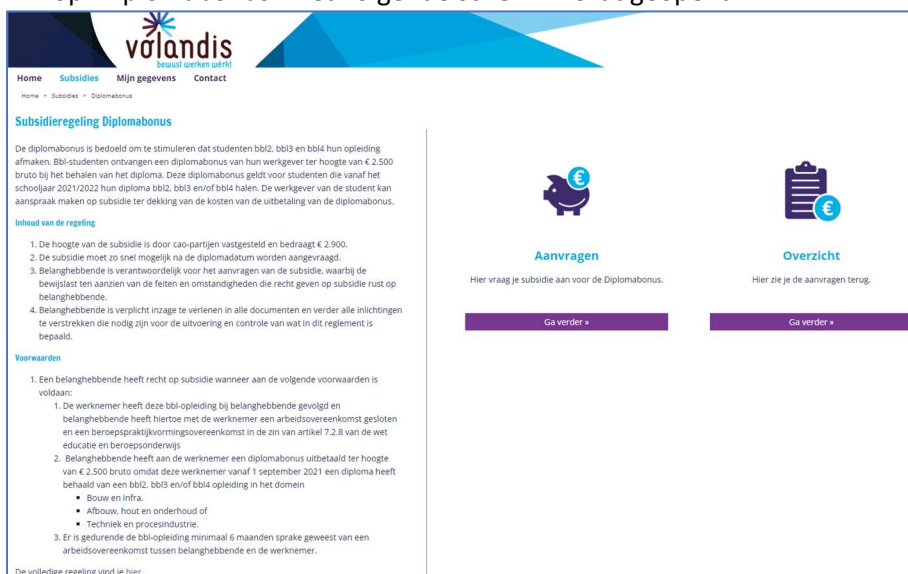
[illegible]

volandis
bewust werken werkt

Home Subsidies Mijn gegevens Contact

Home > Subsidies > Diplomabonus

Subsidieregeling Diplomabonus

De diplomabonus is bedoeld om te stimuleren dat studenten bbl2, bbl3 en bbl4 hun opleiding afmaken. Bbl-studenten ontvangen een diplomabonus van hun werkgever ter hoogte van € 2.500 bruto bij het behalen van het diploma. Deze diplomabonus geldt voor studenten die vanaf het schooljaar 2021/2022 hun diploma bbl2, bbl3 en/of bbl4 halen. De werkgever van de student kan aanspraak maken op subsidie ter dekking van de kosten van de uitbetaling van de diplomabonus.

Inhoud van de regeling

1. De hoogte van de subsidie is door cao-partijen vastgesteld en bedraagt € 2.900.
2. De subsidie moet zo snel mogelijk na de diplomadatum worden aangevraagd.
3. Belanghebbende is verantwoordelijk voor het aanvragen van de subsidie, waarbij de bewijslast ten aanzien van de feiten en omstandigheden die recht geven op subsidie rust op belanghebbende.
4. Belanghebbende is verplicht inzage te verlenen in alle documenten en verder alle inlichtingen te verstrekken die nodig zijn voor de uitvoering en controle van wat in dit reglement is bepaald.

Voorwaarden

1. Een belanghebbende heeft recht op subsidie wanneer aan de volgende voorwaarden is voldaan:
 1. De werknemer heeft deze bbl-opleiding bij belanghebbende gevolgd en belanghebbende heeft hiertoe met de werknemer een arbeidsovereenkomst gesloten en een beroepspraktijkvormingsovereenkomst in de zin van artikel 7.2.8 van de wet educatie en beroepsonderwijs
 2. Belanghebbende heeft aan de werknemer een diplomabonus uitbetaald ter hoogte van € 2.500 bruto omdat deze werknemer vanaf 1 september 2021 een diploma heeft behaald van een bbl2, bbl3 en/of bbl4 opleiding in het domein
 - Bouw en infra,
 - Afbouw, hout en onderhoud of
 - Techniek en procesindustrie.
 3. Er is gedurende de bbl-opleiding minimaal 6 maanden sprake geweest van een arbeidsovereenkomst tussen belanghebbende en de werknemer.

De volledige regeling vind je hier.

Aanvragen

Hier vraag je subsidie aan voor de Diplomabonus.

Ga verder »

Overzicht

Hier zie je de aanvragen terug.

Ga verder »